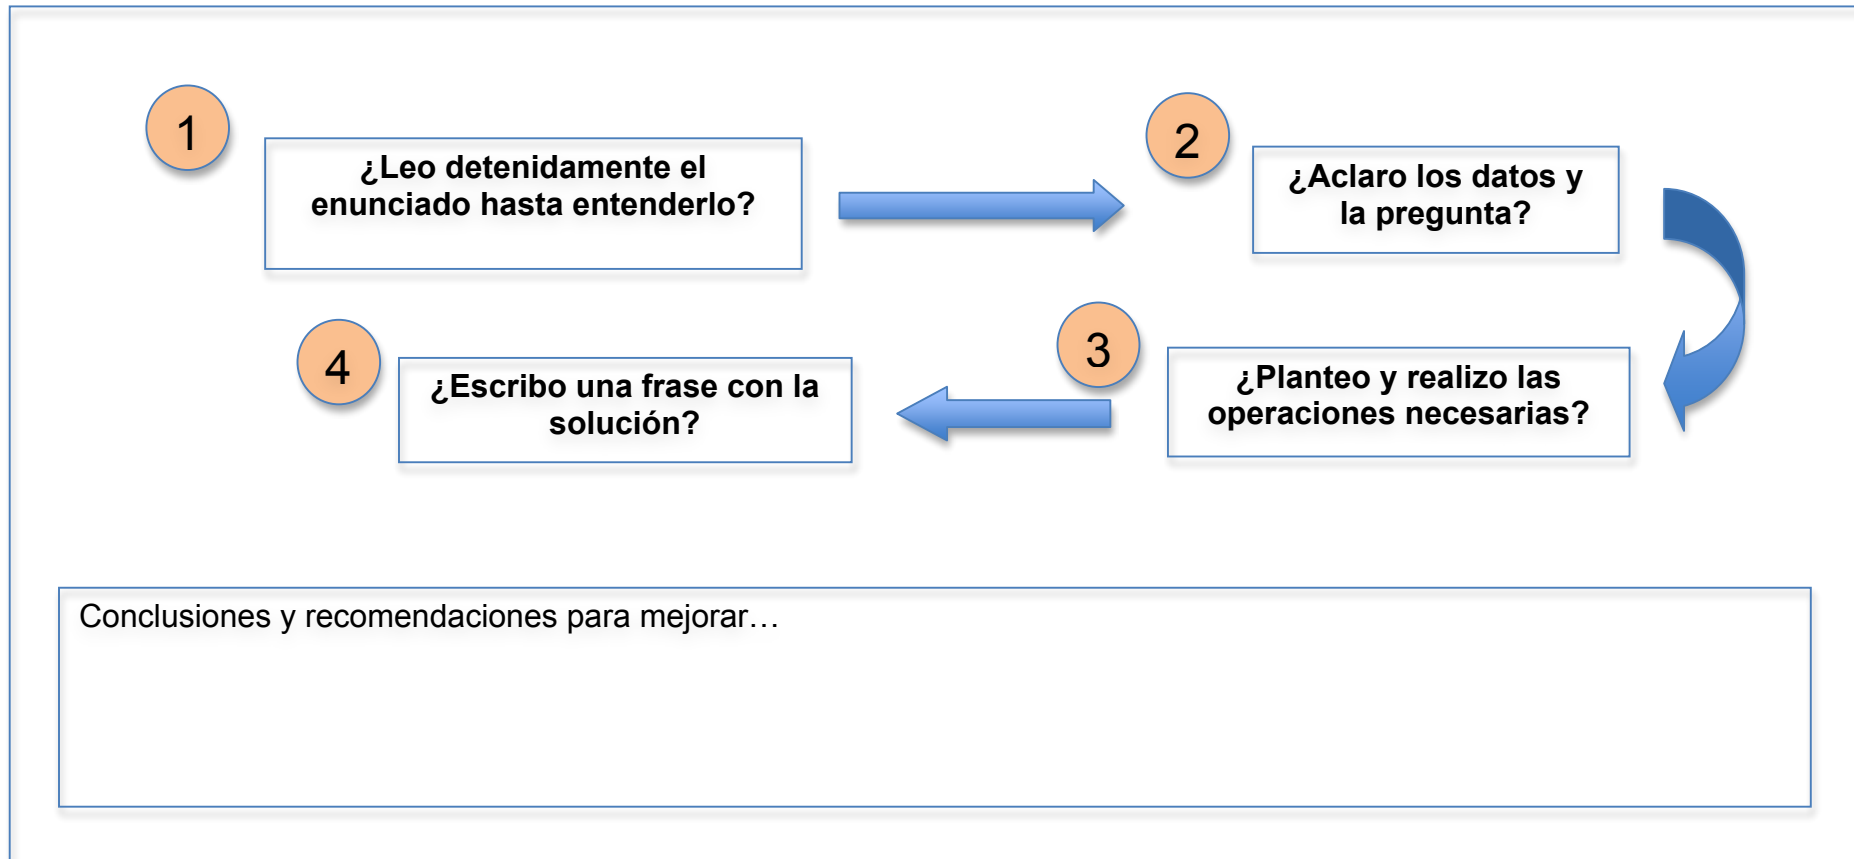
1

¿Leo detenidamente el enunciado hasta entenderlo?

2

¿Aclaro los datos y la pregunta?

3

¿Planteo y realizo las operaciones necesarias?

4

¿Escribo una frase con la solución?

Conclusiones y recomendaciones para mejorar…